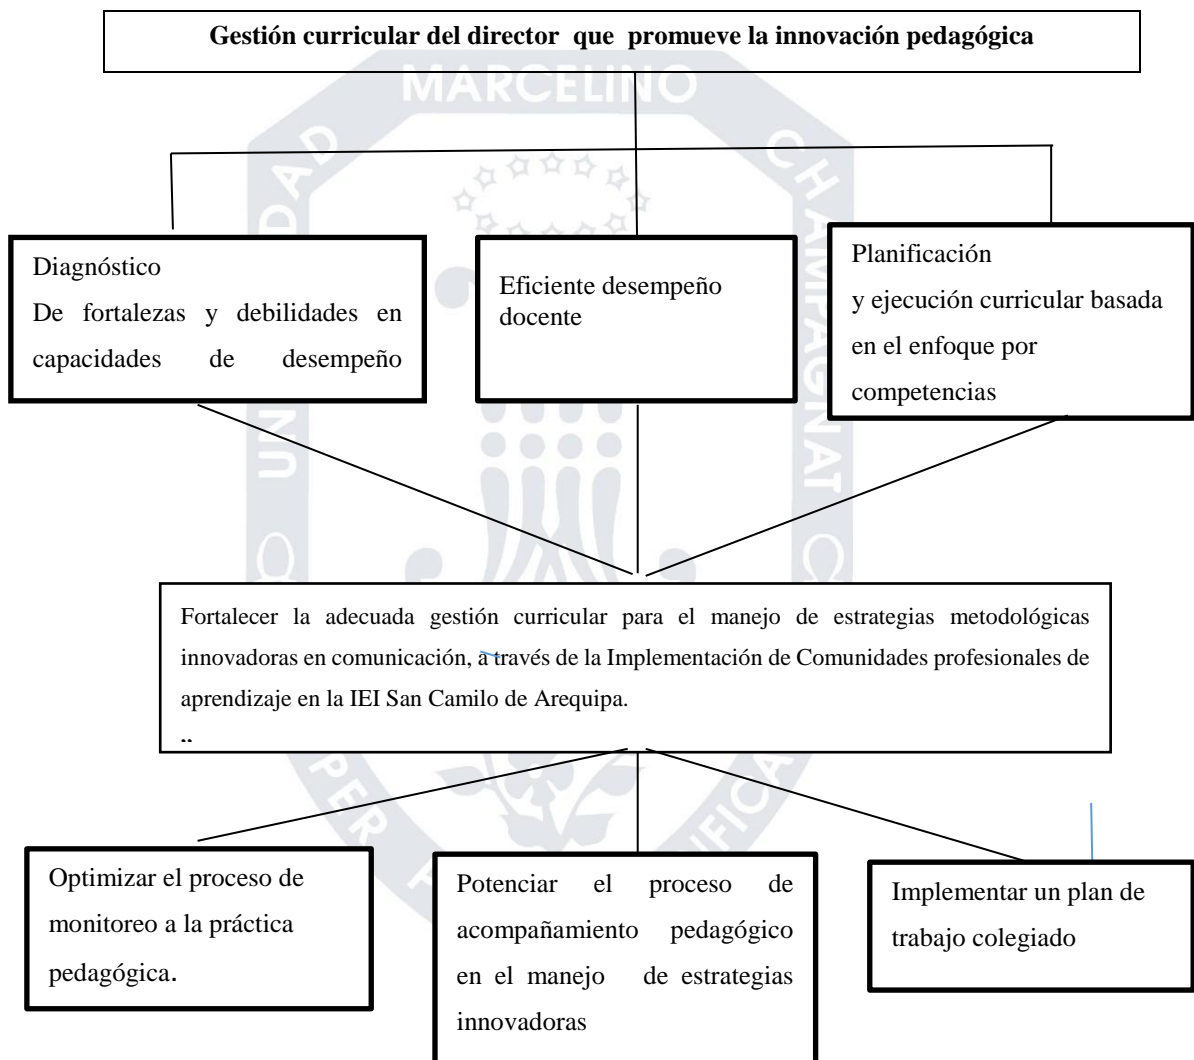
Gestión curricular del director que promueve la innovación pedagógica

MARCELINO

Diagnóstico
De fortalezas y debilidades en capacidades de desempeño

Eficiente desempeño docente

Planificación
y ejecución curricular basada en el enfoque por competencias

Fortalecer la adecuada gestión curricular para el manejo de estrategias metodológicas innovadoras en comunicación, a través de la Implementación de Comunidades profesionales de aprendizaje en la IEI San Camilo de Arequipa.
..

Optimizar el proceso de monitoreo a la práctica pedagógica.

Potenciar el proceso de acompañamiento pedagógico en el manejo de estrategias innovadoras

Implementar un plan de trabajo colegiado